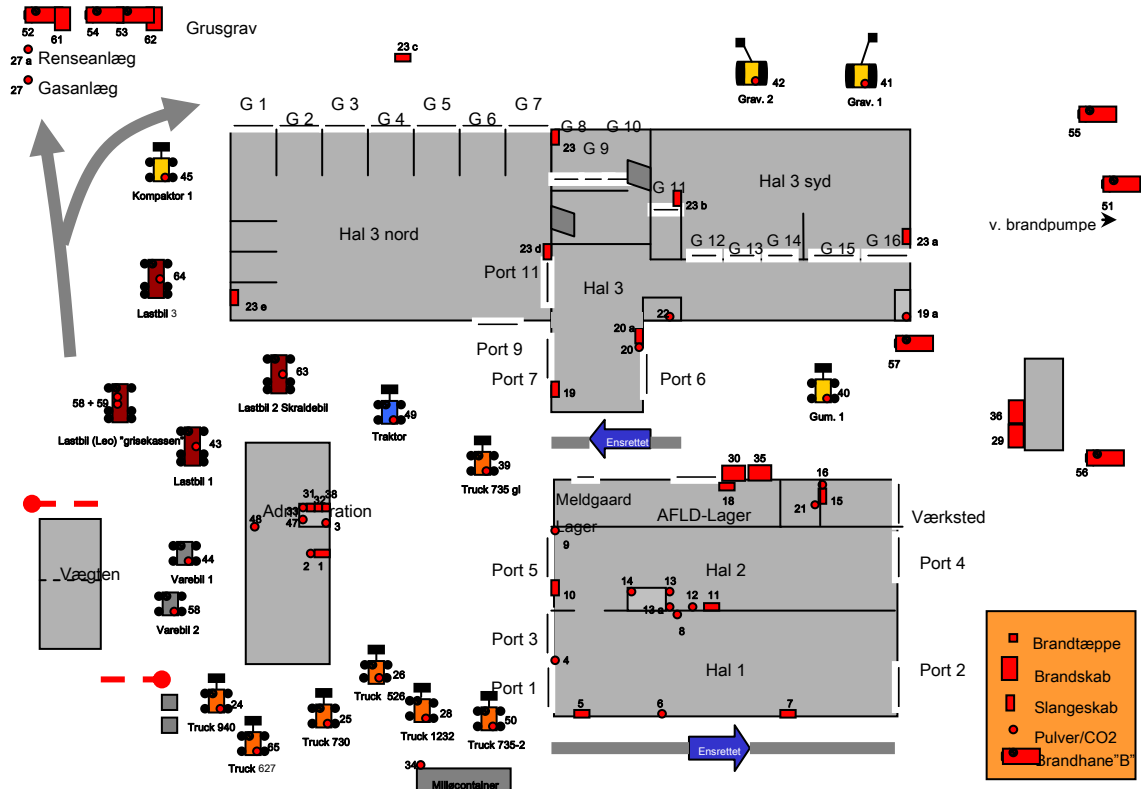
52 61 54 53 62 Grusgrav
27 a Renseanlæg
27 Gasanlæg
23 c
42 Grav. 2
41 Grav. 1
55
51
v. brandpumpe
G 1 G 2 G 3 G 4 G 5 G 6 G 7 G 8 G 10 G 9
23
45 Kompaktor 1
Hal 3 nord
G 11 23 b
Hal 3 syd
G 12 G 13 G 14 G 15 G 16 23 a
23 d
Port 11
64 Lastbil 3
Hal 3
23 e
22
20 a
20
19 a
57
Port 9
Port 7
Port 6
19
40 Gum. 1
63 Lastbil 2 Skraldebil
49 Traktor
58 + 59
Lastbil (Leo) "grisekassen"
43 Lastbil 1
Ensrettet
39 Truck 735 gl
30 35
18
16
15
21
36
29
56
Meldgaard Lager
AFLD-Lager
Værksted
31 32 38
Administration
48
33 47 3
2 1
9
Vægten
44 Varebil 1
58 Varebil 2
Port 5
Hal 2
Port 4
14 13
13 a 12 11
10
8
Port 3
4
Hal 1
Port 2
Port 1
5 6 7
26 Truck 526
24 Truck 940
25 Truck 730
28 Truck 1232
50 Truck 735-2
65 Truck 627
Ensrettet
34 Millscontainer
Brandtæppe
Brandskab
Slangeskab
Pulver/CO2
Brandhane"B"